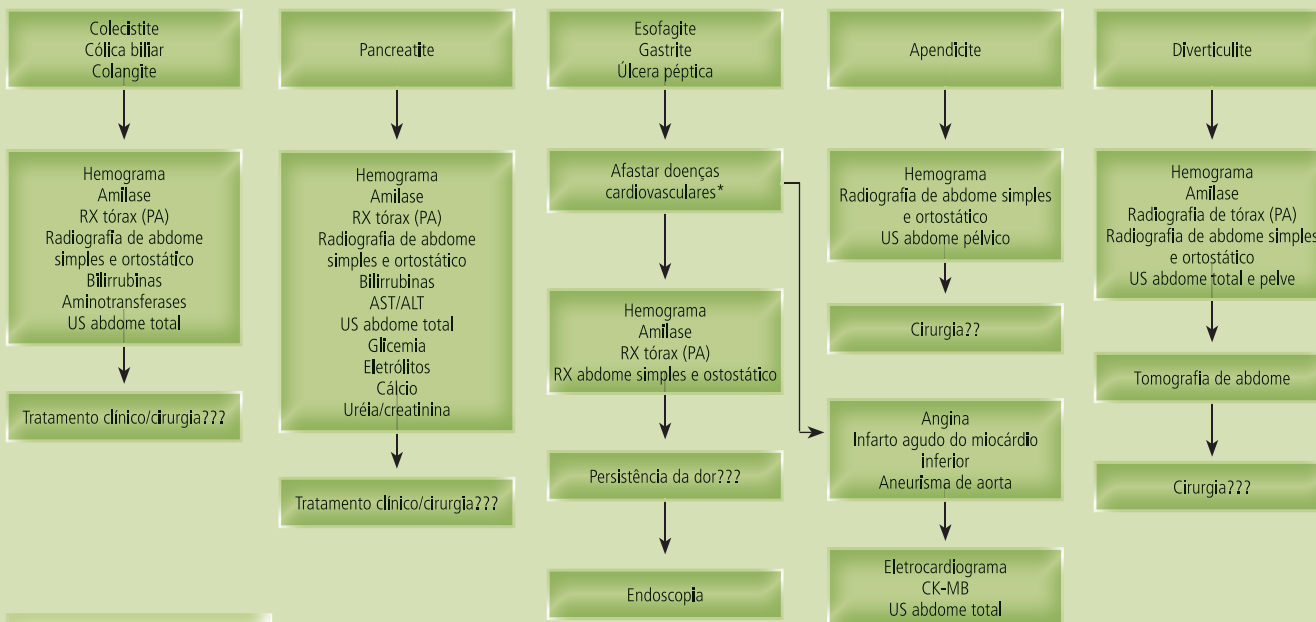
Colecistite
Cólica biliar
Colangite

Hemograma
Amilase
RX tórax (PA)
Radiografia de abdome simples e ortostático
Bilirrubinas
Aminotransferases
US abdome total

Tratamento clínico/cirurgia???

Pancreatite

Hemograma
Amilase
RX tórax (PA)
Radiografia de abdome simples e ortostático
Bilirrubinas
AST/ALT
US abdome total
Glicemia
Eletrólitos
Cálcio
Uréia/creatinina

Tratamento clínico/cirurgia???

Esofagite
Gastrite
Úlcera péptica

Afastar doenças cardiovasculares*

Hemograma
Amilase
RX tórax (PA)
RX abdome simples e ostostático

Persistência da dor???

Endoscopia

Apendicite

Hemograma
Radiografia de abdome simples e ortostático
US abdome pélvico

Cirurgia??

Angina
Infarto agudo do miocárdio inferior
Aneurisma de aorta

Eletrocardiograma
CK-MB
US abdome total

Diverticulite

Hemograma
Amilase
Radiografia de tórax (PA)
Radiografia de abdome simples e ortostático
US abdome total e pelve

Tomografia de abdome

Cirurgia???